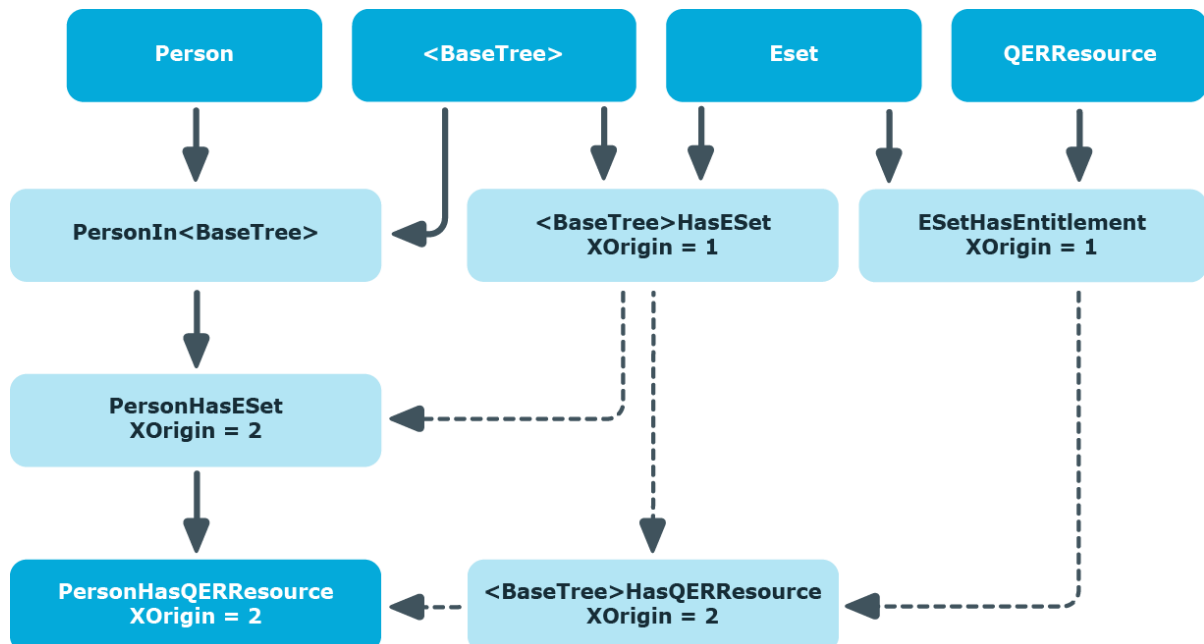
Person

<BaseTree>

Eset

QERResource

PersonIn<BaseTree>

<BaseTree>HasESet
XOrigin = 1

ESetHasEntitlement
XOrigin = 1

PersonHasESet
XOrigin = 2

PersonHasQERResource
XOrigin = 2

<BaseTree>HasQERResource
XOrigin = 2